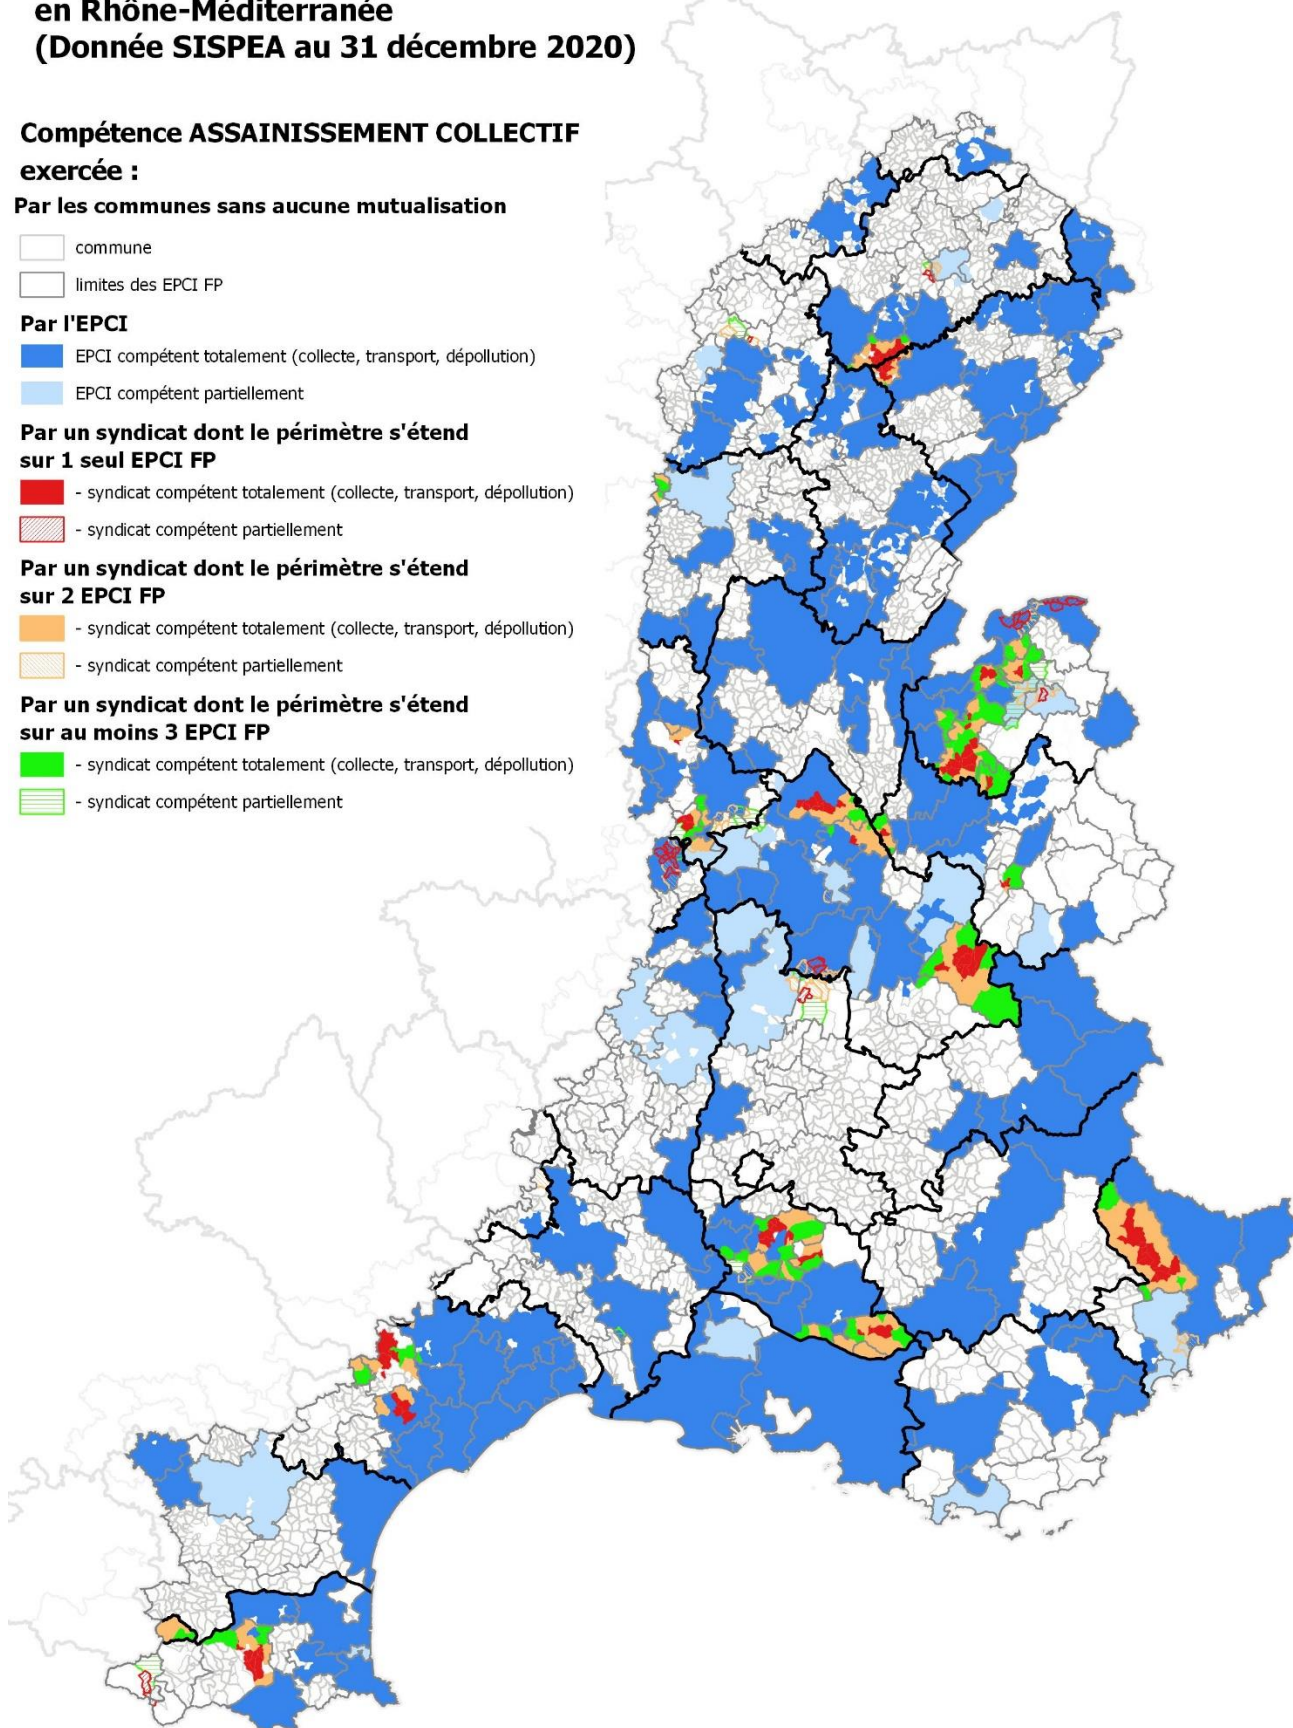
en Rhône-Méditerranée
(Donnée SISPEA au 31 décembre 2020)

Compétence ASSAINISSEMENT COLLECTIF exercée :

Par les communes sans aucune mutualisation

commune

limites des EPCI FP

Par l'EPCI

EPCI compétent totalement (collecte, transport, dépollution)

EPCI compétent partiellement

Par un syndicat dont le périmètre s'étend sur 1 seul EPCI FP

- syndicat compétent totalement (collecte, transport, dépollution)

- syndicat compétent partiellement

Par un syndicat dont le périmètre s'étend sur 2 EPCI FP

- syndicat compétent totalement (collecte, transport, dépollution)

- syndicat compétent partiellement

Par un syndicat dont le périmètre s'étend sur au moins 3 EPCI FP

- syndicat compétent totalement (collecte, transport, dépollution)

- syndicat compétent partiellement